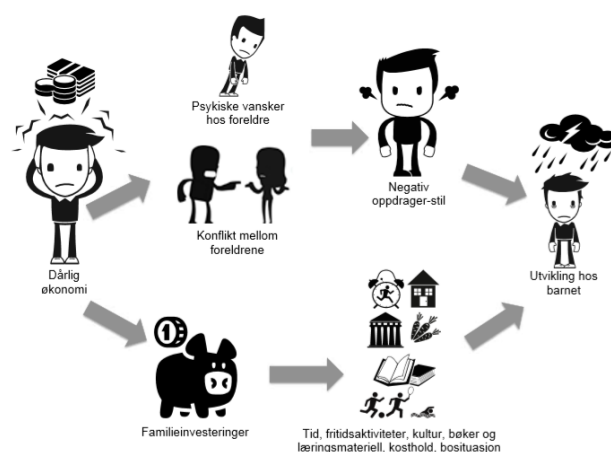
Psykiske vansker hos foreldre

Konflikt mellom foreldrene

Negativ oppdrager-stil

Dårlig økonomi

Utvikling hos barnet

Familieinvesteringer

Tid, fritidsaktiviteter, kultur, bøker og læringsmateriell, kosthold, bosituasjon